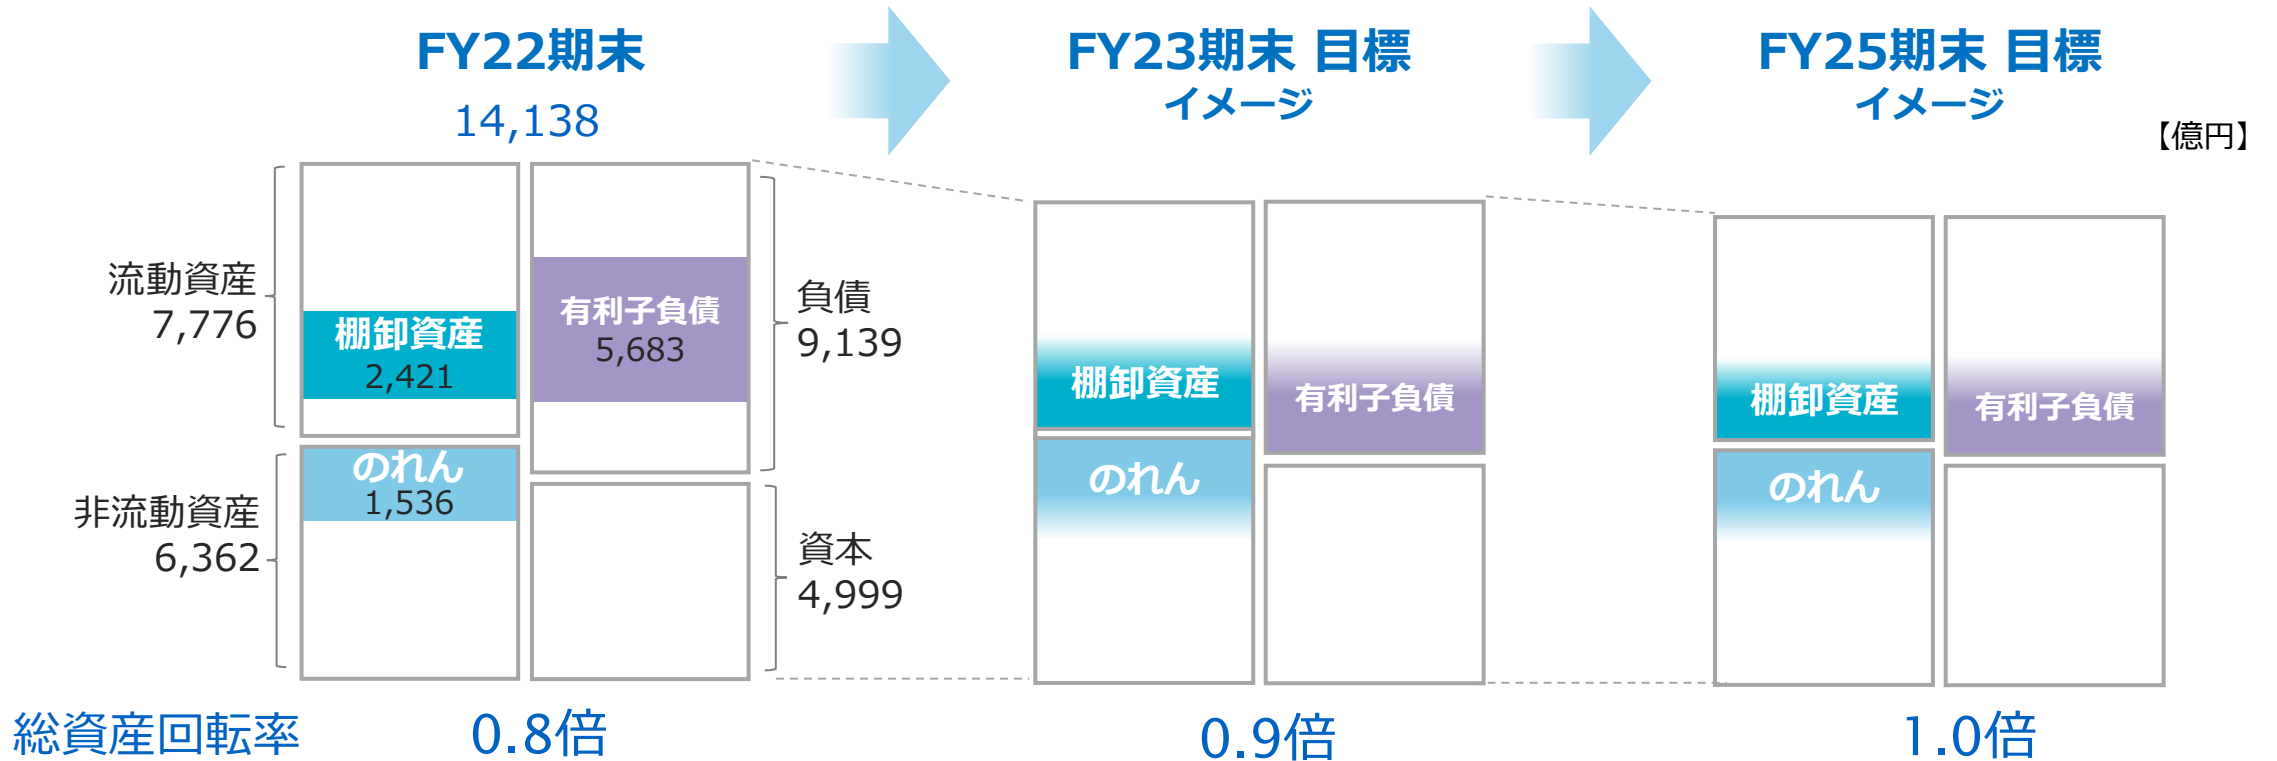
FY22期末
14,138

FY23期末 目標
イメージ

FY25期末 目標
イメージ

【億円】

流動資産
7,776

棚卸資産
2,421

有利子負債
5,683

負債
9,139

非流動資産
6,362

のれん
1,536

資本
4,999

棚卸資産

有利子負債

のれん

棚卸資産

有利子負債

のれん

総資産回転率

0.8倍

0.9倍

1.0倍